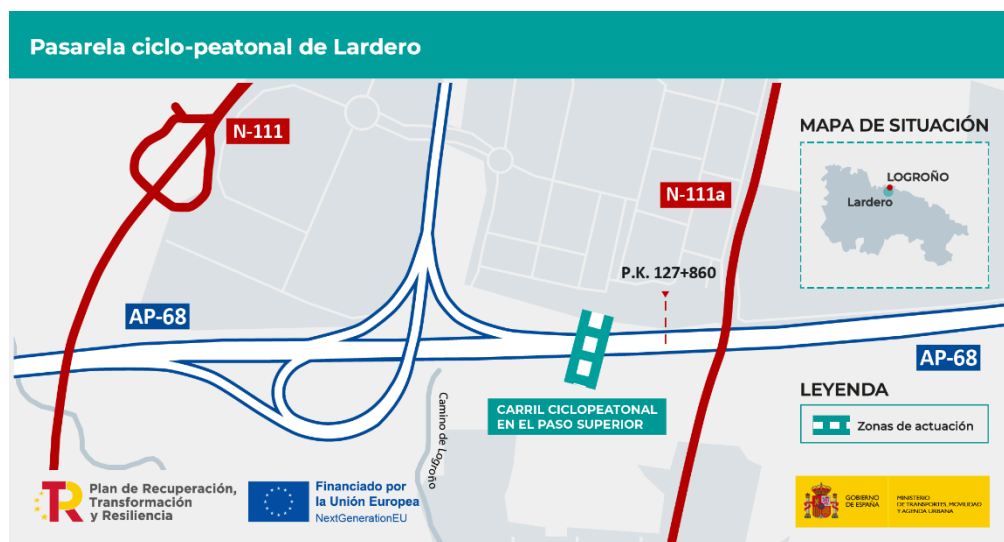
Pasarela ciclo-peatonal de Lardero

N-111

N-111a

MAPA DE SITUACIÓN

LOGROÑO

Lardero

P.K. 127+860

AP-68

AP-68

LEYENDA

Zonas de actuación

Camino de Logroño

CARRIL CICLOPEATONAL EN EL PASO SUPERIOR

Plan de Recuperación, Transformación y Resiliencia

Financiado por la Unión Europea NextGenerationEU

GOBIERNO DE ESPAÑA

MINISTERIO DE TRANSPORTES, MOVILIDAD Y AGENDA URBANA